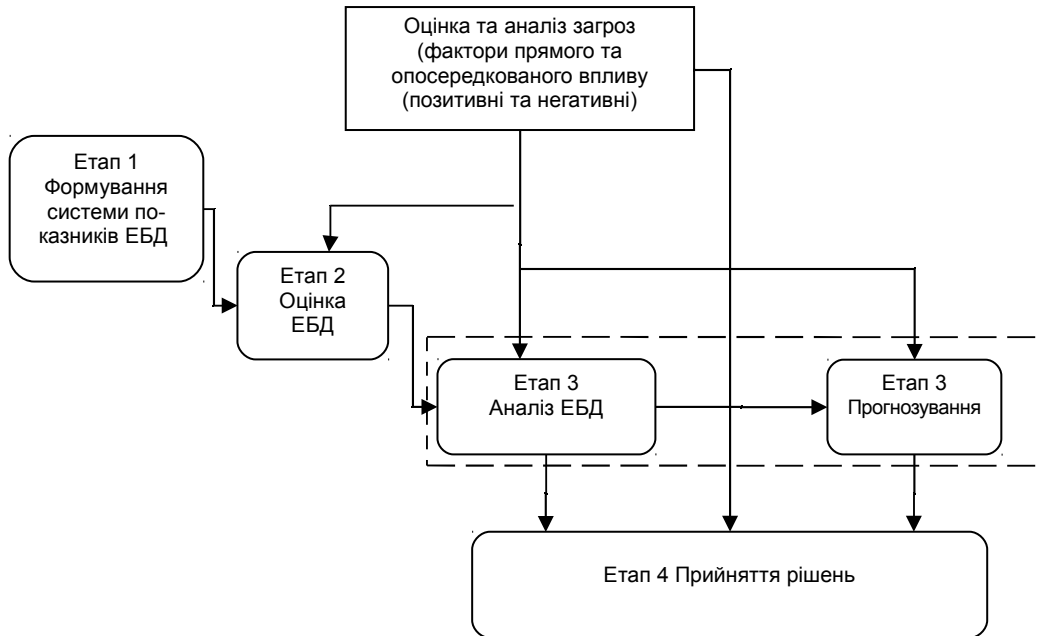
Оцінка та аналіз загроз (фактори прямого та опосередкованого впливу (позитивні та негативні)

Етап 1 Формування системи показників ЕБД

Етап 2 Оцінка ЕБД

Етап 3 Аналіз ЕБД

Етап 3 Прогнозування

Етап 4 Прийняття рішень